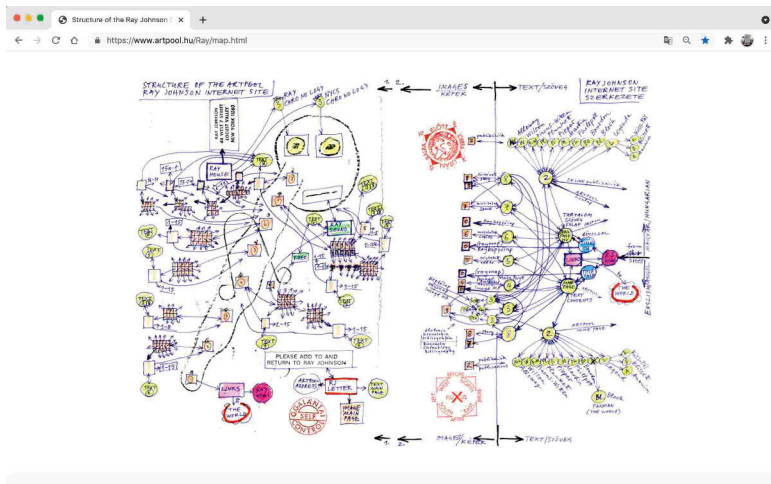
Structure of the Ray Johnson I ×
https://www.artpool.hu/Ray/map.html

STRUCTURE OF THE ARTPOOL RAY JOHNSON INTERNET SITE

RAY CORRESPONDENCE

IMAGES KÉPEK

TEXT/SZÖVEG

RAY JOHNSON INTERNET SITE SZERKEZETE

RAY HOUSE

TEXT

PLEASE ADD TO AND RETURN TO RAY JOHNSON

LINKS

THE WORLD

ARTPOOL ADDRESS

RJ LETTER

HOME MAIN PAGE

TEXT MAIN PAGE

GALANTAI SELF CONTEST

ENGLISH

HUNGARIAN

CONTENTS

1. 2.

IMAGES KÉPEK

TEXT/SZÖVEG